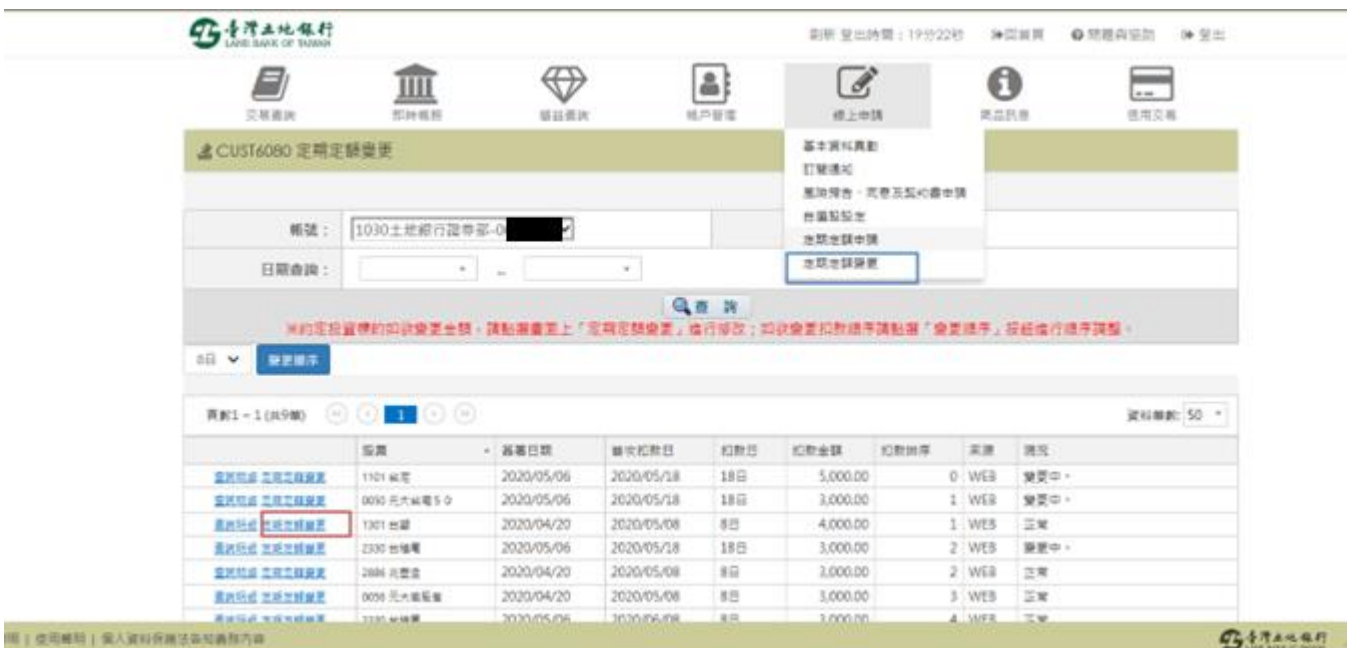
臺灣土地銀行
LAND BANK OF TAIWAN

刷新 登出時間：19分22秒 回首頁 問題與協助 登出

交易查詢 那時帳務 證券查詢 帳戶管理 線上申請 商品訊息 信用交易

CUST6080 定期定額變更

基本資料異動
訂閱通知
風險預告、同意及契約書申請
自選股設定
定期定額申購
定期定額變更

帳號： 1030土地銀行證券部-0

日期查詢： ~

查 詢

※約定扣款標的扣款變更金額，請點選畫面上「定期定額變更」進行修改；扣款變更扣款順序請點選「變更順序」按鈕進行順序調整。

8日 變更順序

頁數1 ~ 1 (共9筆) 1 資料筆數 50

| | 股票 | 簽署日期 | 首次扣款日 | 扣款日 | 扣款金額 | 扣款排序 | 來源 | 狀況 |
|---|---|---|---|---|---|---|---|---|
| 查詢明細 定期定額變更 | 1101 台泥 | 2020/05/06 | 2020/05/18 | 18日 | 5,000.00 | 0 | WEB | 變更中。 |
| 查詢明細 定期定額變更 | 0050 元大台灣50 | 2020/05/06 | 2020/05/18 | 18日 | 3,000.00 | 1 | WEB | 變更中。 |
| 查詢明細 定期定額變更 | 1301 台塑 | 2020/04/20 | 2020/05/08 | 8日 | 4,000.00 | 1 | WEB | 正常 |
| 查詢明細 定期定額變更 | 2330 台積電 | 2020/05/06 | 2020/05/18 | 18日 | 3,000.00 | 2 | WEB | 變更中。 |
| 查詢明細 定期定額變更 | 2886 兆豐金 | 2020/04/20 | 2020/05/08 | 8日 | 3,000.00 | 2 | WEB | 正常 |
| 查詢明細 定期定額變更 | 0056 元大高股息 | 2020/04/20 | 2020/05/08 | 8日 | 3,000.00 | 3 | WEB | 正常 |
| 查詢明細 定期定額變更 | 2330 台積電 | 2020/05/06 | 2020/06/08 | 8日 | 3,000.00 | 4 | WEB | 正常 |

明 | 使用說明 | 個人資料保護法告知義務內容

臺灣土地銀行